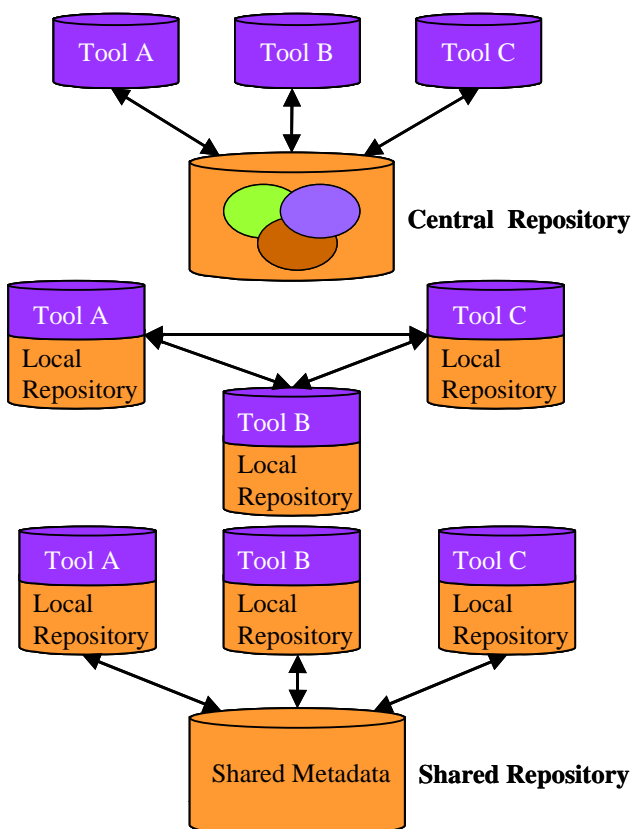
Tool A

Tool B

Tool C

Central Repository

Tool A
Local Repository

Tool C
Local Repository

Tool B
Local Repository

Tool A
Local Repository

Tool B
Local Repository

Tool C
Local Repository

Shared Metadata

Shared Repository